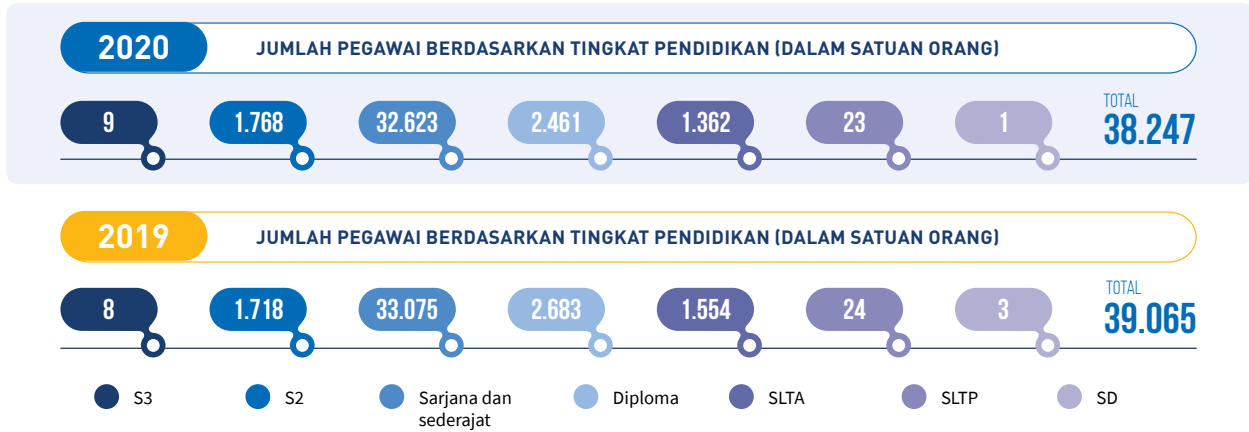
2020

JUMLAH PEGAWAI BERDASARKAN TINGKAT PENDIDIKAN (DALAM SATUAN ORANG)

9

1.768

32.623

2.461

1.362

23

1

TOTAL
38.247

2019

JUMLAH PEGAWAI BERDASARKAN TINGKAT PENDIDIKAN (DALAM SATUAN ORANG)

8

1.718

33.075

2.683

1.554

24

3

TOTAL
39.065

S3

S2

Sarjana dan sederajat

Diploma

SLTA

SLTP

SD